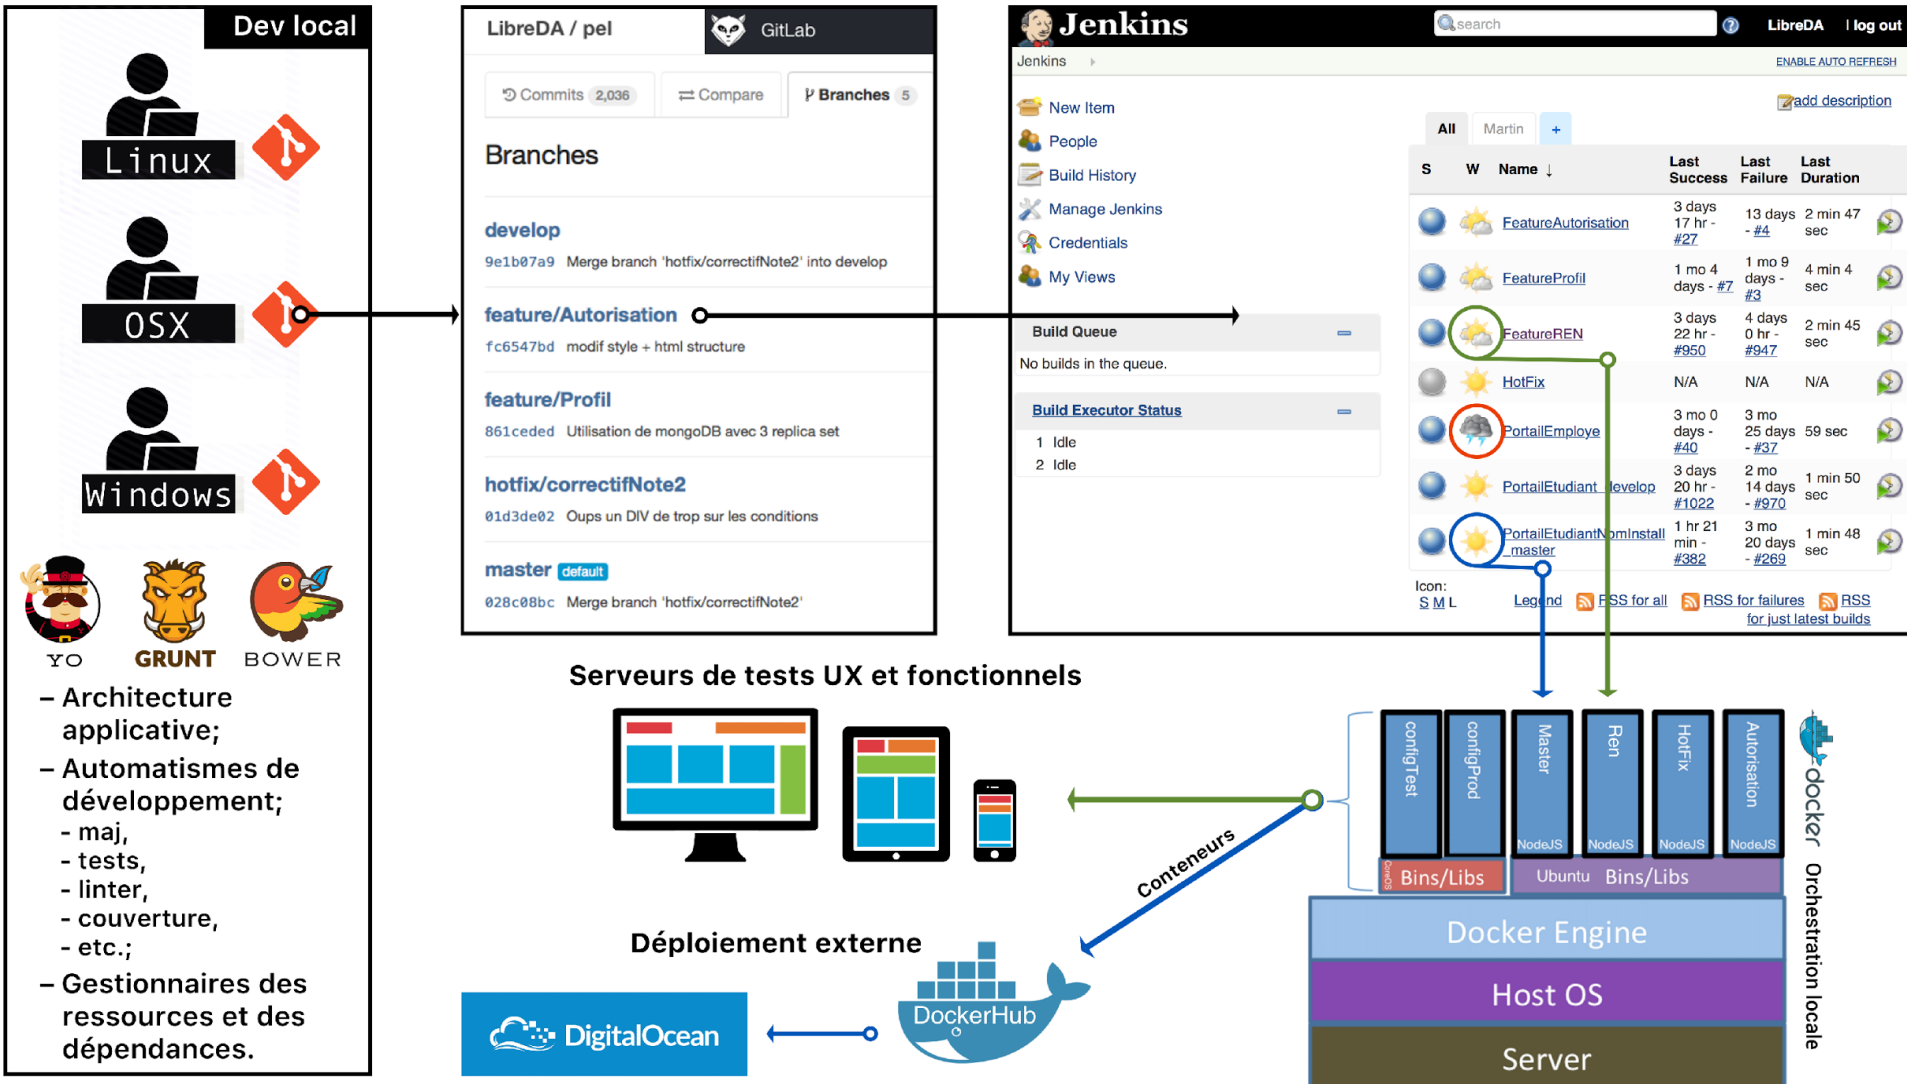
Dev local

Linux

OSX

Windows

YO GRUNT BOWER

– Architecture applicative;

– Automatismes de développement;
- maj,
- tests,
- linter,
- couverture,
- etc.;

– Gestionnaires des ressources et des dépendances.

LibreDA / pel GitLab

Commits 2,036 Compare Branches 5

Branches

develop
9e1b07a9 Merge branch 'hotfix/correctifNote2' into develop

feature/Autorisation
fc6547bd modif style + html structure

feature/Profil
861ceded Utilisation de mongoDB avec 3 replica set

hotfix/correctifNote2
01d3de02 Oups un DIV de trop sur les conditions

master default
028c08bc Merge branch 'hotfix/correctifNote2'

Jenkins search LibreDA | log out

Jenkins ENABLE AUTO REFRESH

New Item
People
Build History
Manage Jenkins
Credentials
My Views

Build Queue
No builds in the queue.

Build Executor Status
1 Idle
2 Idle

add description

All Martin +

| S | W | Name ↓ | Last Success | Last Failure | Last Duration |
|---|---|---|---|---|---|
| | | FeatureAutorisation | 3 days 17 hr - #27 | 13 days - #4 | 2 min 47 sec |
| | | FeatureProfil | 1 mo 4 days - #7 | 1 mo 9 days - #3 | 4 min 4 sec |
| | | FeatureREN | 3 days 22 hr - #950 | 4 days 0 hr - #947 | 2 min 45 sec |
| | | HotFix | N/A | N/A | N/A |
| | | PortailEmploye | 3 mo 0 days - #40 | 3 mo 25 days - #37 | 59 sec |
| | | PortailEtudiant_develop | 3 days 20 hr - #1022 | 2 mo 14 days - #970 | 1 min 50 sec |
| | | PortailEtudiantNomInstall_master | 1 hr 21 min - #382 | 3 mo 20 days - #269 | 1 min 48 sec |

Icon: S M L Legend RSS for all RSS for failures RSS for just latest builds

Serveurs de tests UX et fonctionnels

Conteneurs

Déploiement externe

DigitalOcean

DockerHub

configTest configProd Master Ren HotFix Autorisation
NodeJS NodeJS NodeJS NodeJS
CentOS Bins/Libs Ubuntu Bins/Libs
Docker Engine
Host OS
Server

docker Orchestration locale